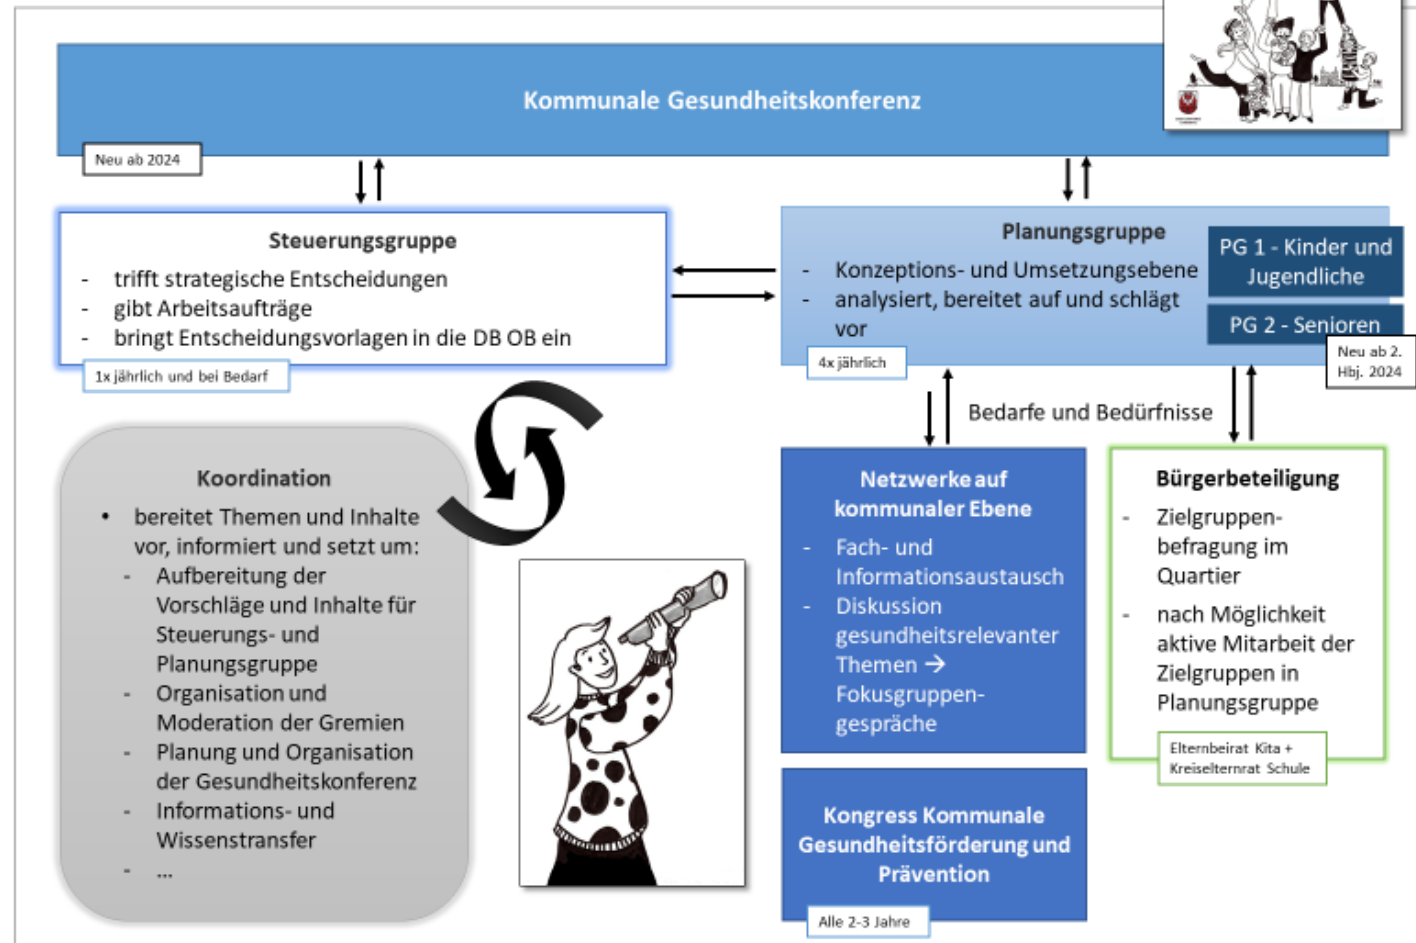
Kommunale Gesundheitskonferenz

Neu ab 2024

Steuerungsgruppe
- trifft strategische Entscheidungen
- gibt Arbeitsaufträge
- bringt Entscheidungsvorlagen in die DB OB ein

1x jährlich und bei Bedarf

Planungsgruppe
- Konzeptions- und Umsetzungsebene
- analysiert, bereitet auf und schlägt vor

4x jährlich

PG 1 - Kinder und Jugendliche

PG 2 - Senioren

Neu ab 2. Hbj. 2024

Bedarfe und Bedürfnisse

Koordination
• bereitet Themen und Inhalte vor, informiert und setzt um:
- Aufbereitung der Vorschläge und Inhalte für Steuerungs- und Planungsgruppe
- Organisation und Moderation der Gremien
- Planung und Organisation der Gesundheitskonferenz
- Informations- und Wissenstransfer
- ...

Netzwerke auf kommunaler Ebene
- Fach- und Informationsaustausch
- Diskussion gesundheitsrelevanter Themen → Fokusgruppengespräche

Bürgerbeteiligung
- Zielgruppenbefragung im Quartier
- nach Möglichkeit aktive Mitarbeit der Zielgruppen in Planungsgruppe

Elternbeirat Kita + Kreiselternrat Schule

Kongress Kommunale Gesundheitsförderung und Prävention

Alle 2-3 Jahre